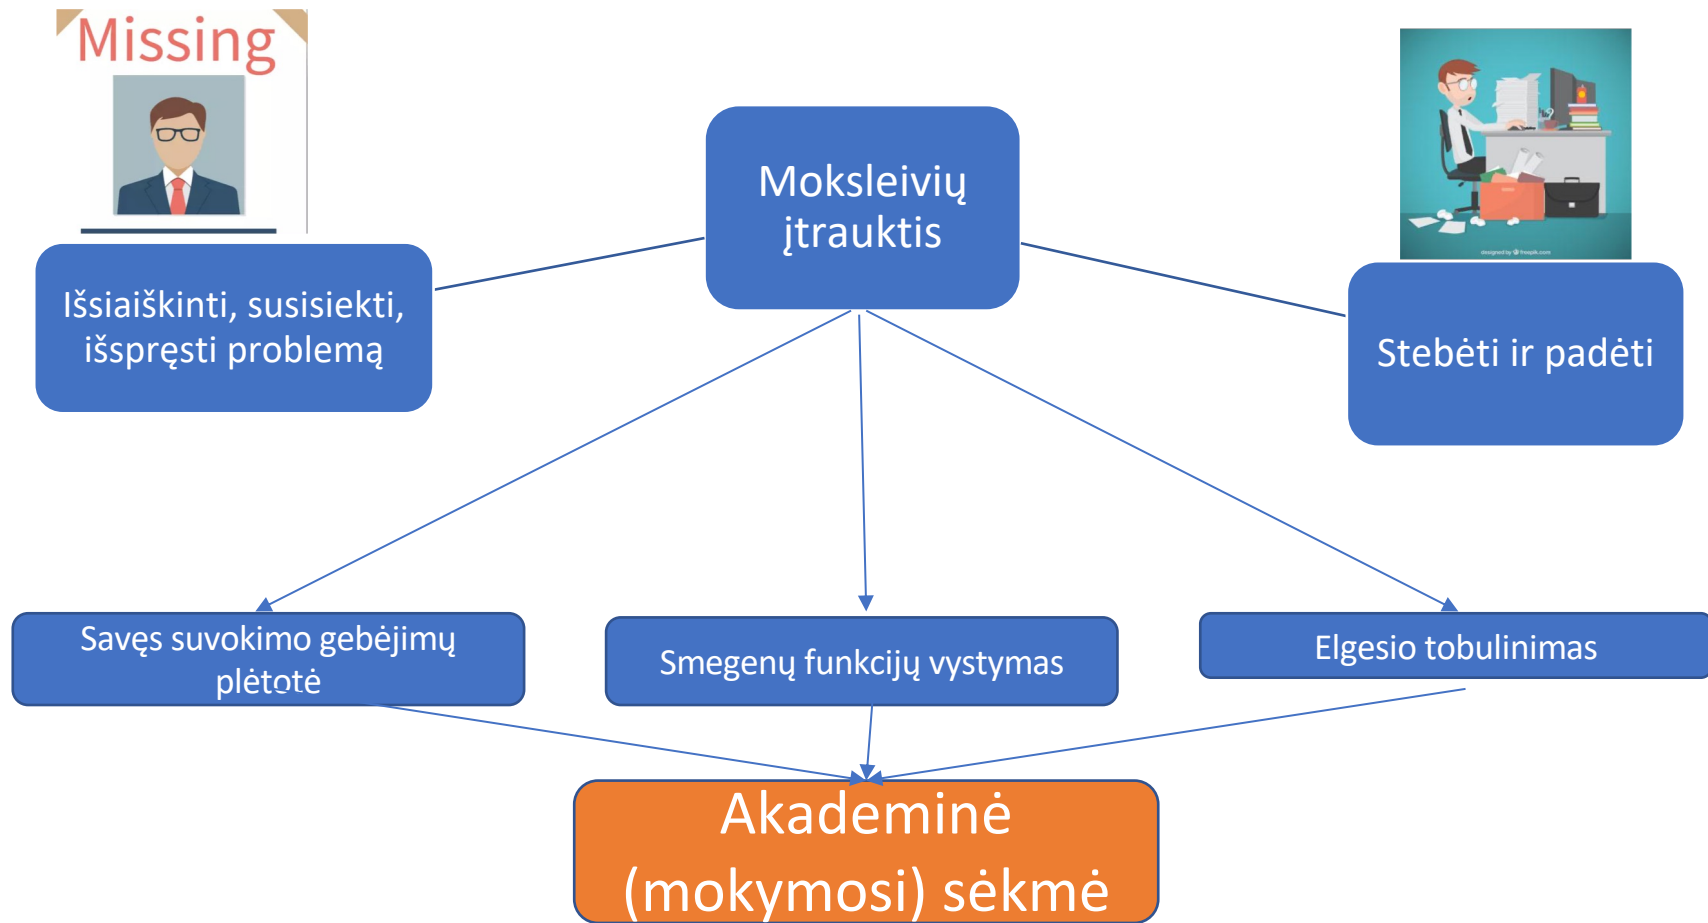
Missing

Moksleivių įtrauktis

Išsiaiškinti, susisiekti, išspręsti problemą

designed by freepik.com

Stebėti ir padėti

Savęs suvokimo gebėjimų plėtotė

Smegenų funkcijų vystymas

Elgesio tobulinimas

Akademinė (mokymosi) sėkmė